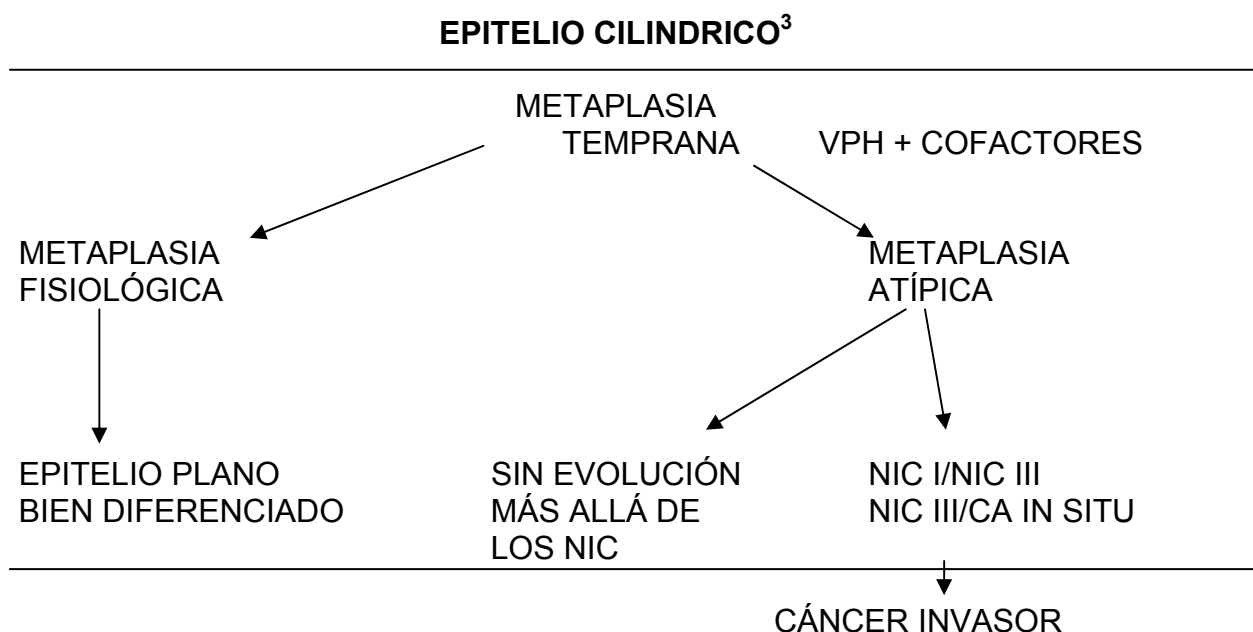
**EPITELIO CILINDRICO$^3$**

METAPLASIA TEMPRANA

VPH + COFACTORES

METAPLASIA FISIOLÓGICA

METAPLASIA ATÍPICA

EPITELIO PLANO BIEN DIFERENCIADO

SIN EVOLUCIÓN MÁS ALLÁ DE LOS NIC

NIC I/NIC III
NIC III/CA IN SITU

CÁNCER INVASOR